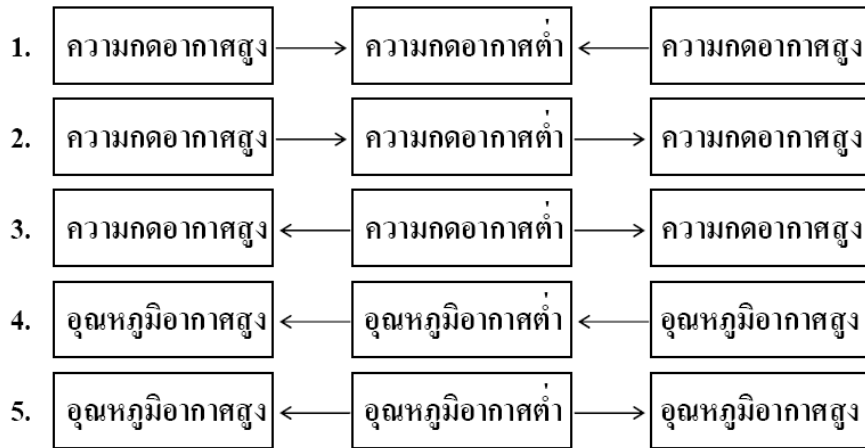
1. ความกดอากาศสูง → ความกดอากาศต่ำ ← ความกดอากาศสูง

2. ความกดอากาศสูง → ความกดอากาศต่ำ → ความกดอากาศสูง

3. ความกดอากาศสูง ← ความกดอากาศต่ำ → ความกดอากาศสูง

4. อุณหภูมิอากาศสูง ← อุณหภูมิอากาศต่ำ ← อุณหภูมิอากาศสูง

5. อุณหภูมิอากาศสูง ← อุณหภูมิอากาศต่ำ → อุณหภูมิอากาศสูง